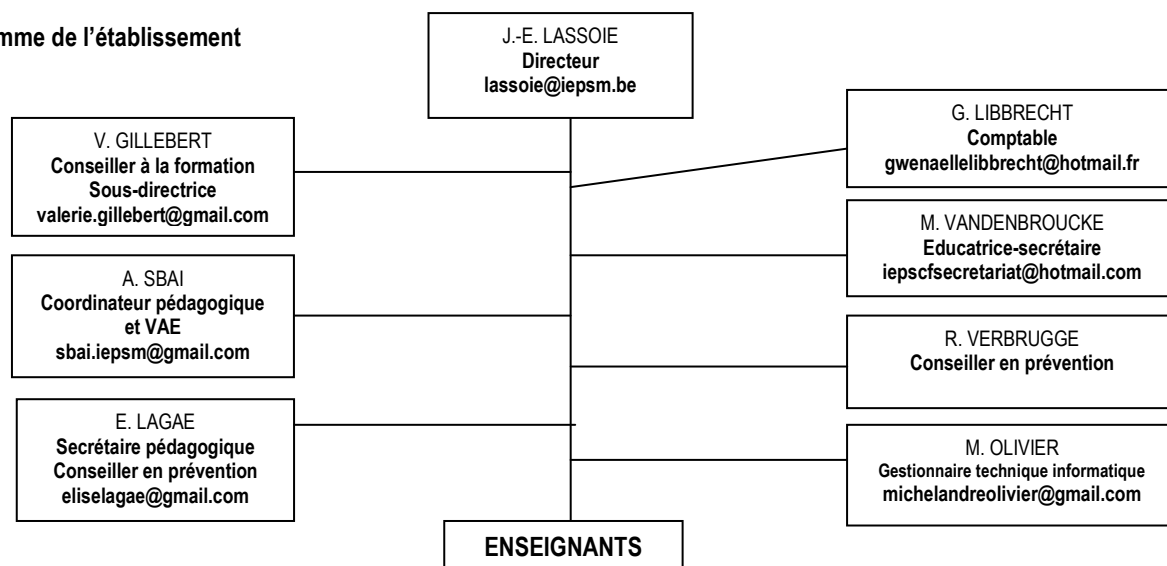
mme de l'établissement

J.-E. LASSOIE
Directeur
lassoie@iepsm.be

V. GILLEBERT
Conseiller à la formation
Sous-directrice
valerie.gillebert@gmail.com

G. LIBBRECHT
Comptable
gwenaellelibbrecht@hotmail.fr

M. VANDENBROUCKE
Educatrice-secrétaire
iepscfsecretariat@hotmail.com

A. SBAI
Coordinateur pédagogique
et VAE
sbai.iepsm@gmail.com

R. VERBRUGGE
Conseiller en prévention

E. LAGAE
Secrétaire pédagogique
Conseiller en prévention
eliselagae@gmail.com

M. OLIVIER
Gestionnaire technique informatique
michelandreolivier@gmail.com

ENSEIGNANTS